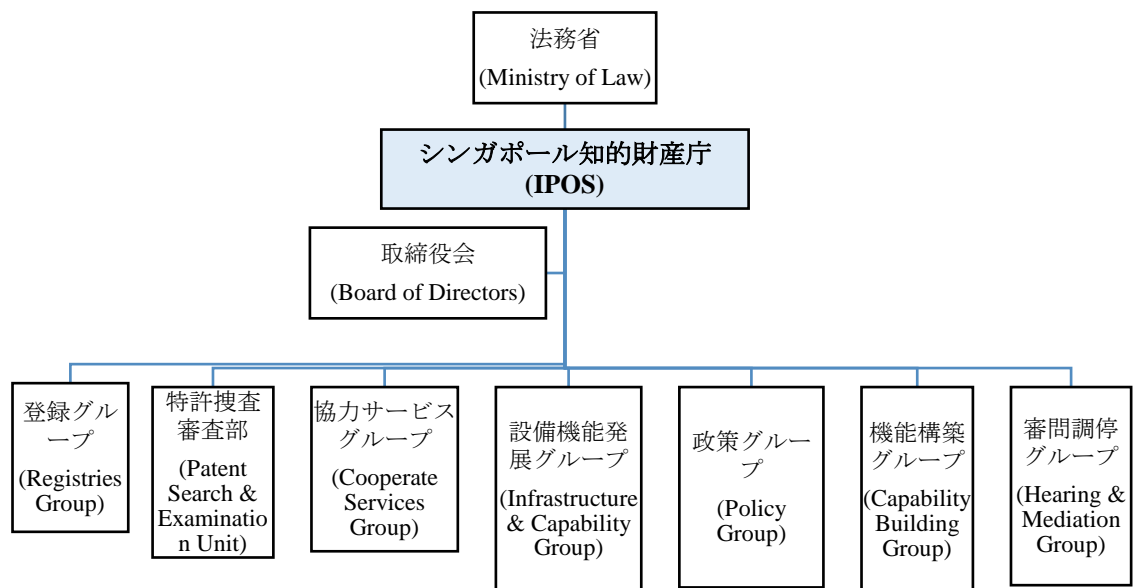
法務省
(Ministry of Law)

シンガポール知的財産庁
(IPOS)

取締役会
(Board of Directors)

登録グループ
(Registries Group)

特許捜査審査部
(Patent Search & Examination Unit)

協力サービスグループ
(Cooperate Services Group)

設備機能発展グループ
(Infrastructure & Capability Group)

政策グループ
(Policy Group)

機能構築グループ
(Capability Building Group)

審問調停グループ
(Hearing & Mediation Group)